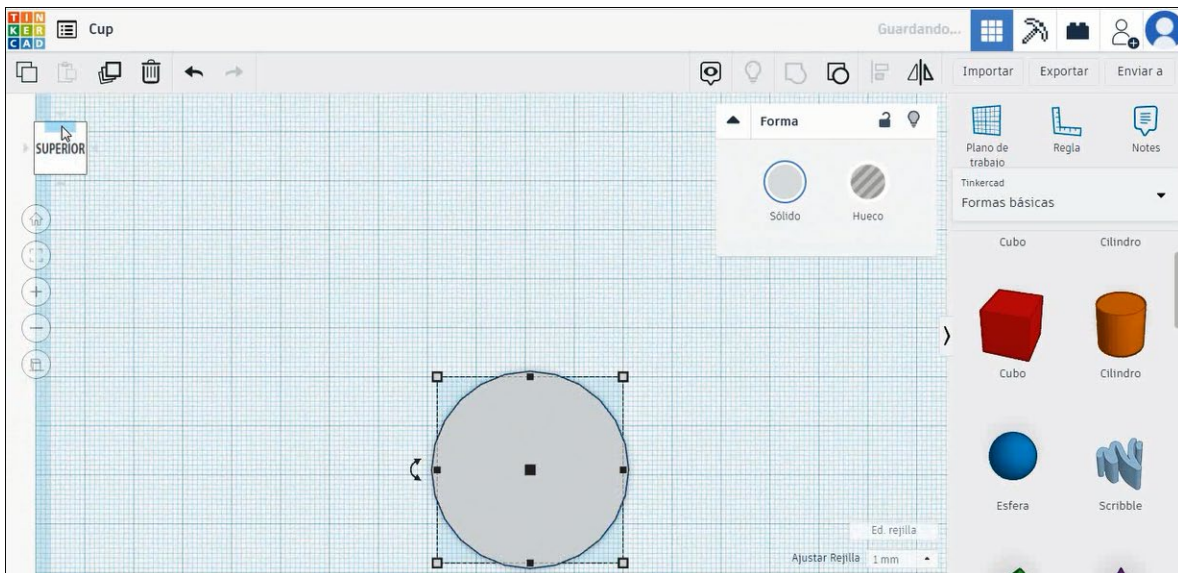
TIN KER CAD

Cup

Guardando...

Importar Exportar Enviar a

SUPERIOR

Forma

Sólido Hueco

Plano de trabajo Regla Notes

Tinkercad
Formas básicas

Cubo Cilindro

Cubo Cilindro

Esfera Scribble

Ed. rejilla

Ajustar Rejilla 1 mm